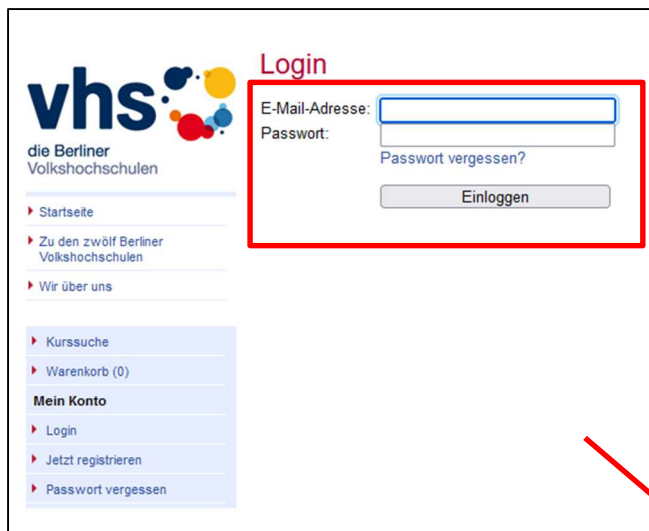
vhs
die Berliner Volkshochschulen

Startseite
Zu den zwölf Berliner Volkshochschulen
Wir über uns

Kurssuche
Warenkorb (0)
Mein Konto
Login
Jetzt registrieren
Passwort vergessen

Login
E-Mail-Adresse:
Passwort:
Passwort vergessen?
Einloggen